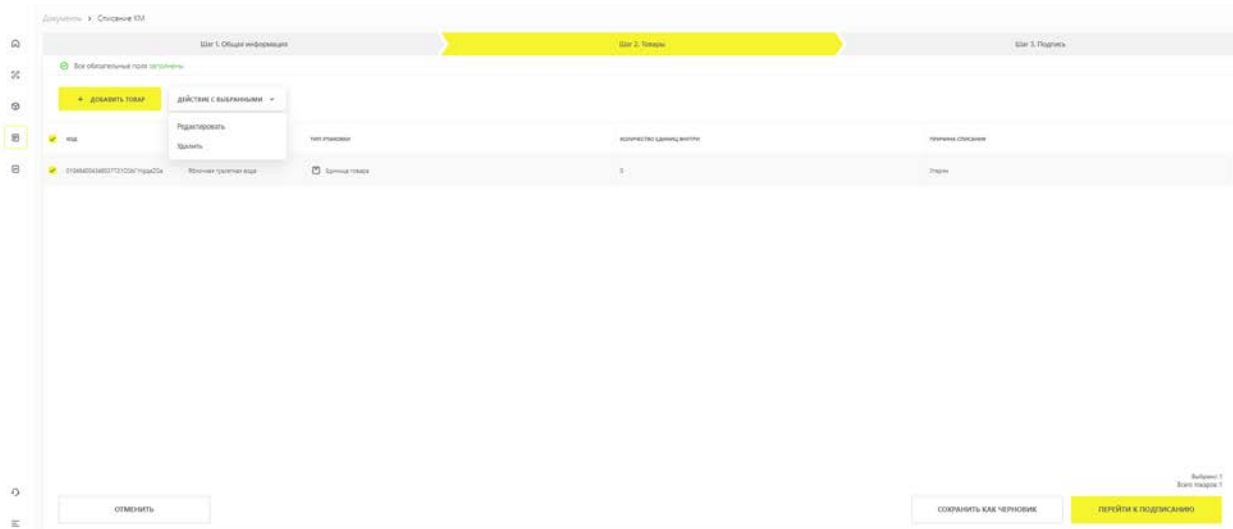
Документы > Списание КМ

Шаг 1. Общая информация

Шаг 2. Товары

Шаг 3. Подпись

Все обязательные поля заполнены

+ ДОБАВИТЬ ТОВАР

ДЕЙСТВИЕ С ВЫБРАННЫМИ

Редактировать

Удалить

| КОД | | ТИП УПАКОВКИ | КОЛИЧЕСТВО ЕДИНИЦ ВНУТРИ | ПРИЧИНА СПИСАНИЯ |
|---|---|---|---|---|
| 0104640043465577121O2bl"Hyja2Oa | Яблочная туалетная вода | Единица товара | 0 | Утеря |

Выбрано: 1
Всего товаров: 1

ОТМЕНИТЬ

СОХРАНИТЬ КАК ЧЕРНОВИК

ПЕРЕЙТИ К ПОДПИСАНИЮ